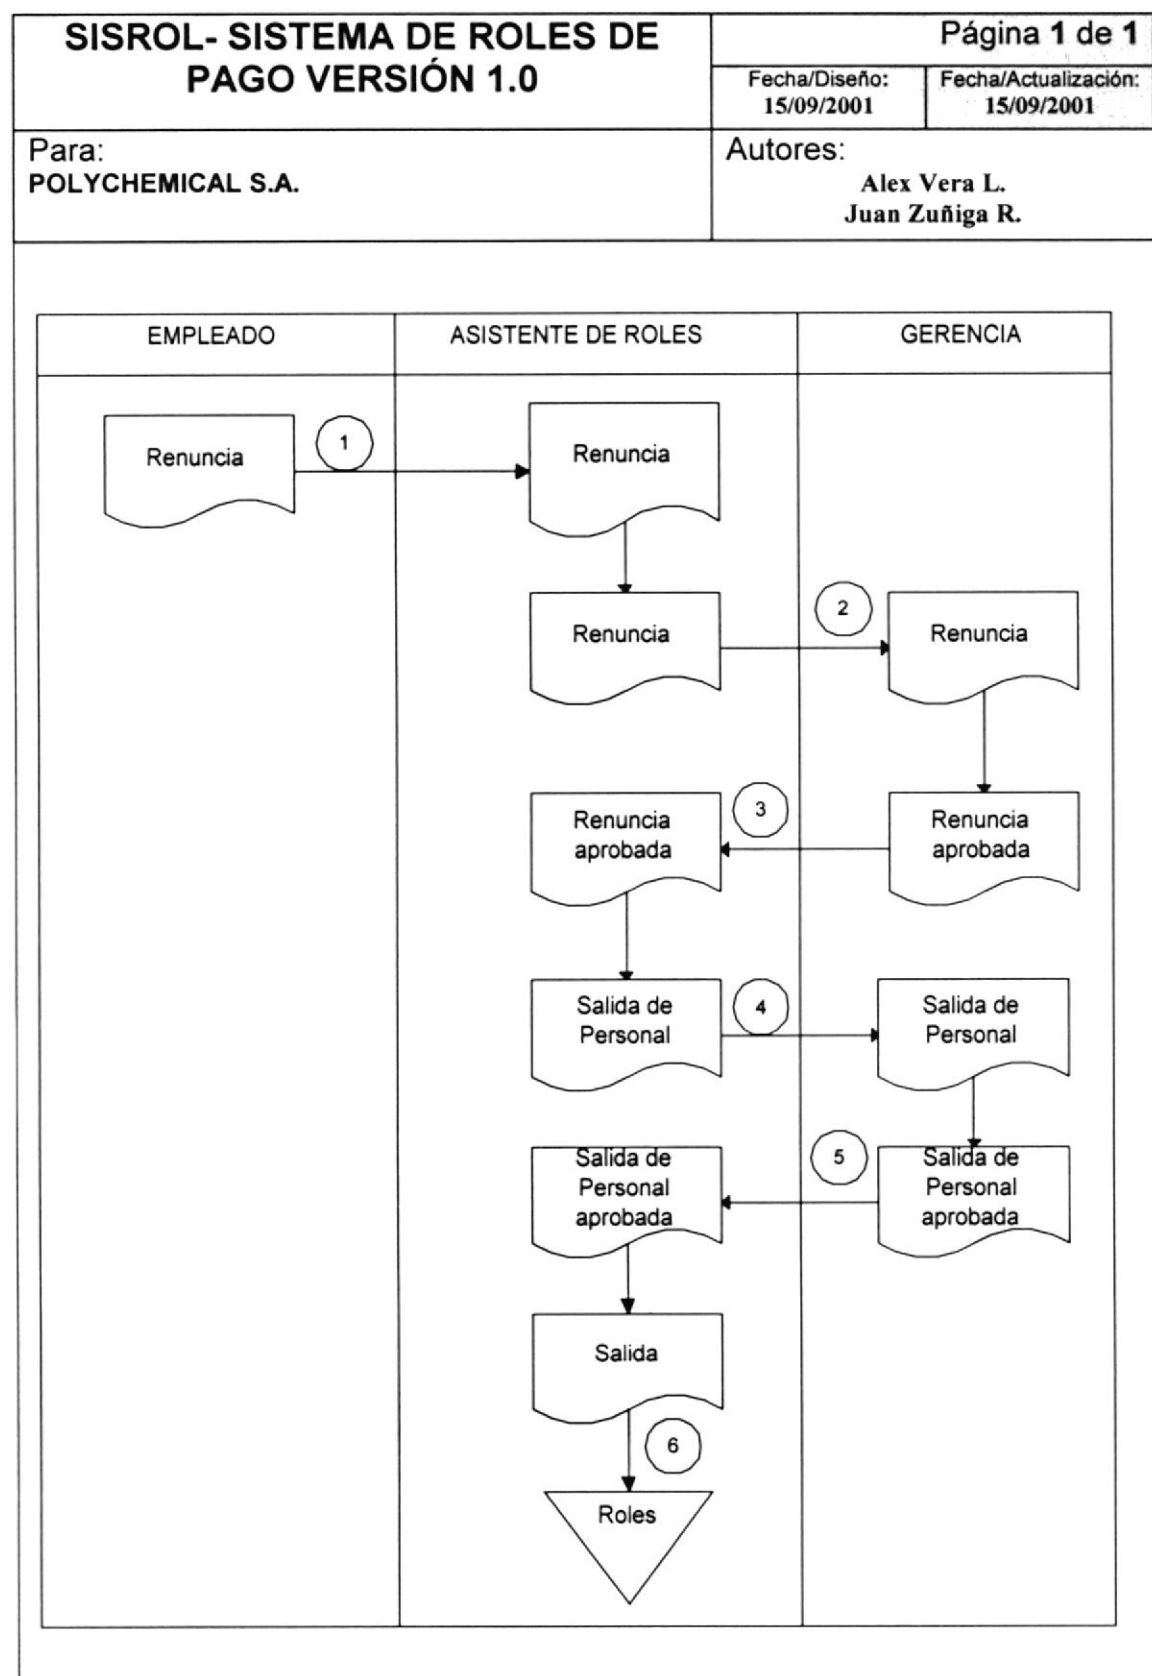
SISROL- SISTEMA DE ROLES DE PAGO VERSIÓN 1.0

Página 1 de 1

Fecha/Diseño: 15/09/2001

Fecha/Actualización: 15/09/2001

Para:
POLYCHEMICAL S.A.

Autores:
Alex Vera L.
Juan Zuñiga R.

| EMPLEADO | ASISTENTE DE ROLES | GERENCIA |
|---|---|---|

Renuncia
1
Renuncia
Renuncia
2
Renuncia
Renuncia aprobada
3
Renuncia aprobada
Salida de Personal
4
Salida de Personal
Salida de Personal aprobada
5
Salida de Personal aprobada
Salida
6
Roles